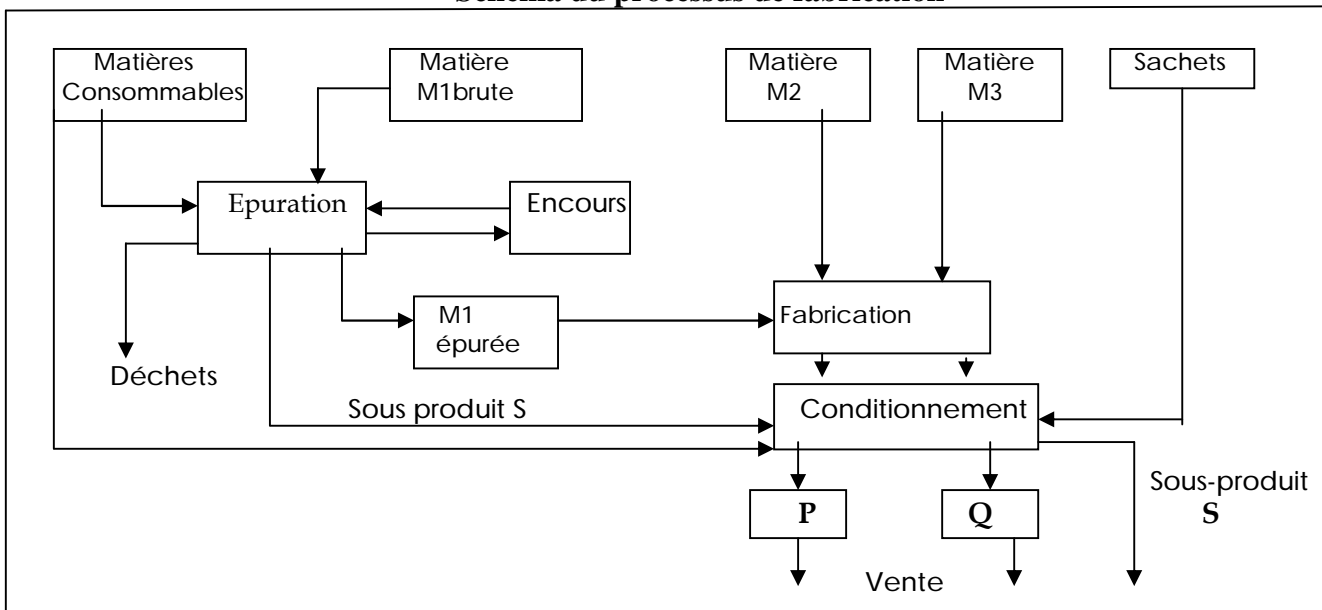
Schéma du processus de fabrication

Matières Consommables

Matière M1brute

Matière M2

Matière M3

Sachets

Epuration

Encours

M1 épurée

Fabrication

Déchets

Sous produit S

Conditionnement

Sous-produit S

P

Q

Vente